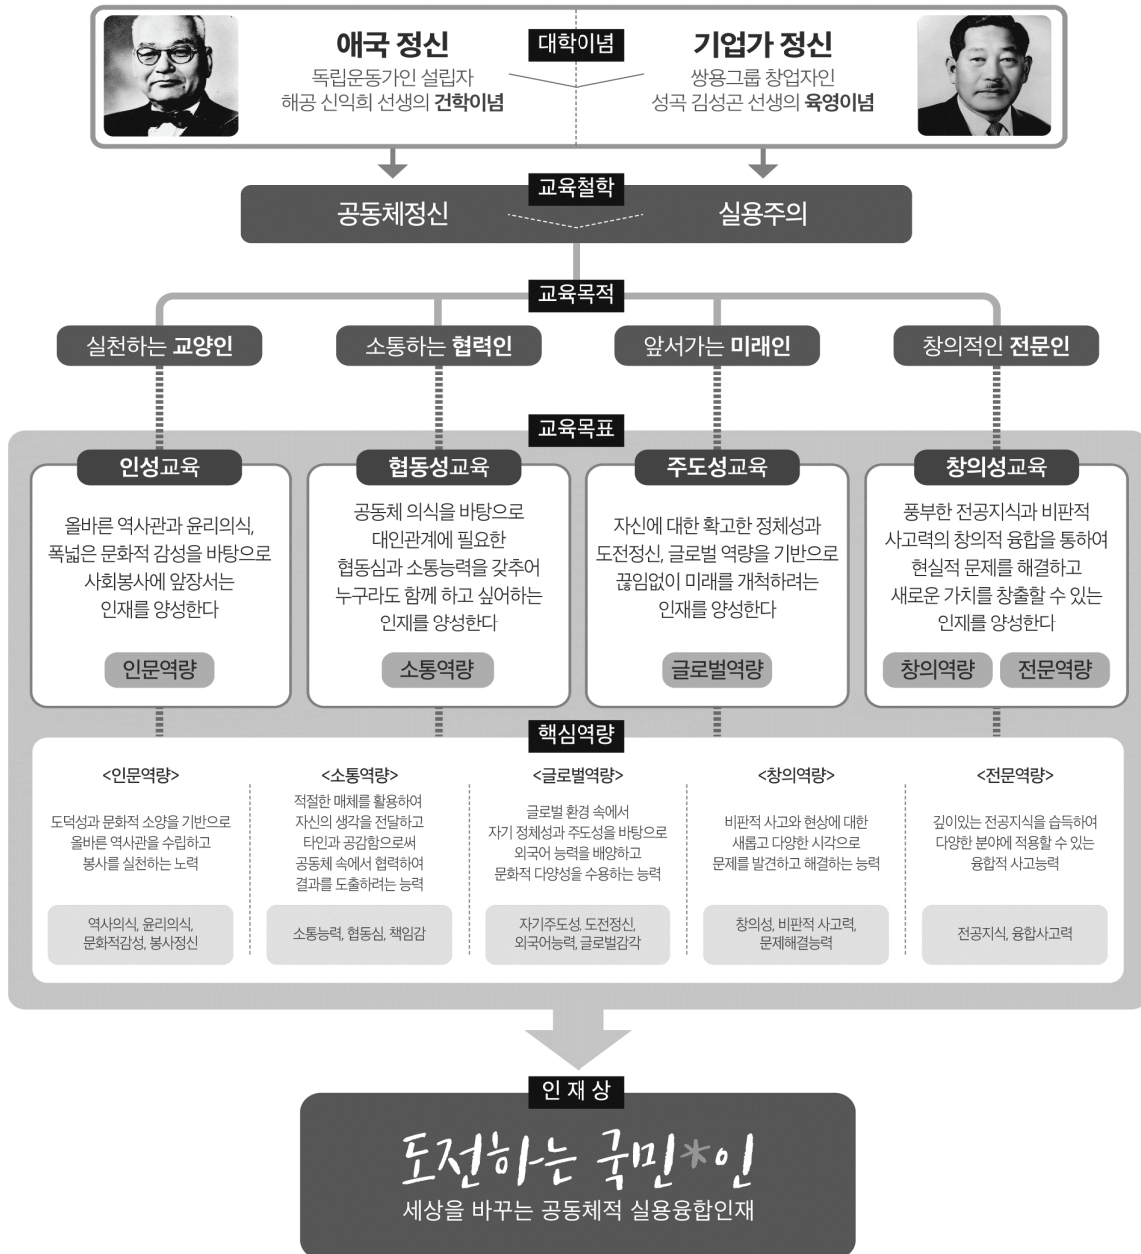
대학이념

애국 정신
독립운동가인 설립자
해공 신익희 선생의 건학이념

기업가 정신
쌍용그룹 창업자인
성곡 김성곤 선생의 육영이념

교육철학
공동체정신
실용주의

교육목적
실천하는 교양인
소통하는 협력인
앞서가는 미래인
창의적인 전문인

교육목표

인성교육
올바른 역사관과 윤리의식, 폭넓은 문화적 감성을 바탕으로 사회봉사에 앞장서는 인재를 양성한다
인문역량

협동성교육
공동체 의식을 바탕으로 대인관계에 필요한 협동심과 소통능력을 갖추어 누구라도 함께 하고 싶어하는 인재를 양성한다
소통역량

주도성교육
자신에 대한 확고한 정체성과 도전정신, 글로벌 역량을 기반으로 끊임없이 미래를 개척하려는 인재를 양성한다
글로벌역량

창의성교육
풍부한 전공지식과 비판적 사고력의 창의적 융합을 통하여 현실적 문제를 해결하고 새로운 가치를 창출할 수 있는 인재를 양성한다
창의역량
전문역량

핵심역량

<인문역량>
도덕성과 문화적 소양을 기반으로 올바른 역사관을 수립하고 봉사를 실천하는 노력
역사의식, 윤리의식, 문화적감성, 봉사정신

<소통역량>
적절한 매체를 활용하여 자신의 생각을 전달하고 타인과 공감함으로써 공동체 속에서 협력하여 결과를 도출하려는 능력
소통능력, 협동심, 책임감

<글로벌역량>
글로벌 환경 속에서 자기 정체성과 주도성을 바탕으로 외국어 능력을 배양하고 문화적 다양성을 수용하는 능력
자기주도성, 도전정신, 외국어능력, 글로벌감각

<창의역량>
비판적 사고와 현상에 대한 새롭고 다양한 시각으로 문제를 발견하고 해결하는 능력
창의성, 비판적 사고력, 문제해결능력

<전문역량>
깊이있는 전공지식을 습득하여 다양한 분야에 적용할 수 있는 융합적 사고능력
전공지식, 융합사고력

인 재 상
도전하는 국민*인
세상을 바꾸는 공동체적 실용융합인재